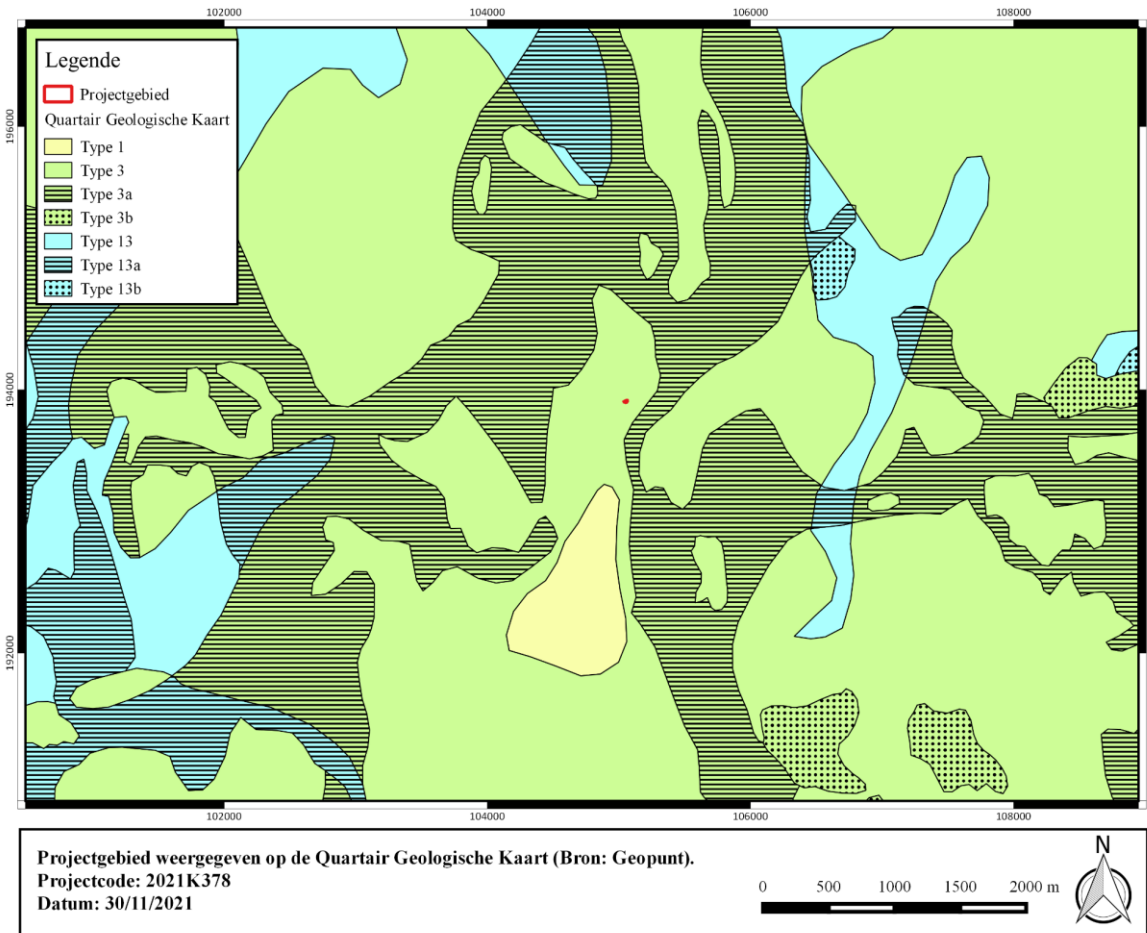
102000 104000 106000 108000

Legende
Projectgebied
Quartair Geologische Kaart
Type 1
Type 3
Type 3a
Type 3b
Type 13
Type 13a
Type 13b

196000
194000
192000

102000 104000 106000 108000

Projectgebied weergegeven op de Quartair Geologische Kaart (Bron: Geopunt).
Projectcode: 2021K378
Datum: 30/11/2021

0 500 1000 1500 2000 m

N